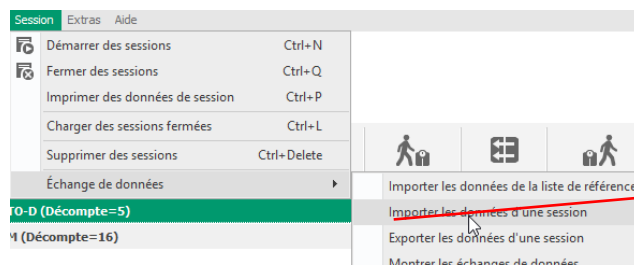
Session Extras Aide

Démarrer des sessions Ctrl+N
Fermer des sessions Ctrl+Q
Imprimer des données de session Ctrl+P
Charger des sessions fermées Ctrl+L
Supprimer des sessions Ctrl+Delete
Échange de données

Importer les données de la liste de référence
Importer les données d'une session
Exporter les données d'une session
Montrer les échanges de données

TO-D (Décompte=5)
M (Décompte=16)